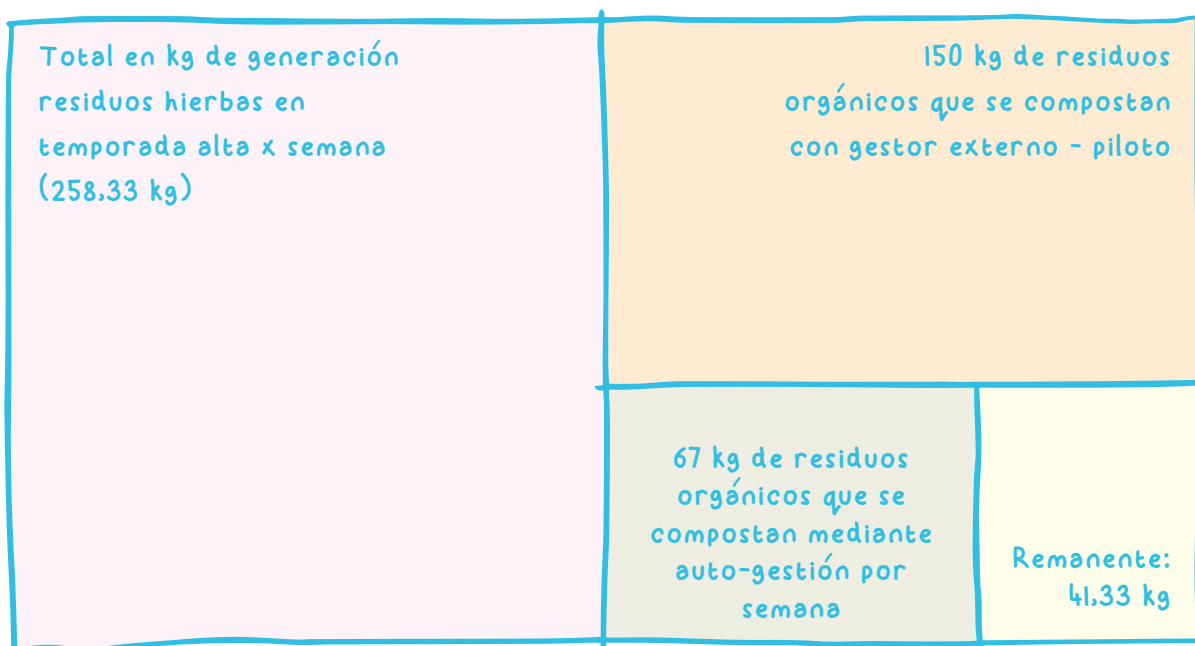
Total en kg de generación residuos hierbas en temporada alta x semana (258,33 kg)

150 kg de residuos orgánicos que se compostan con gestor externo - piloto

67 kg de residuos orgánicos que se compostan mediante auto-gestión por semana

Remanente: 41,33 kg